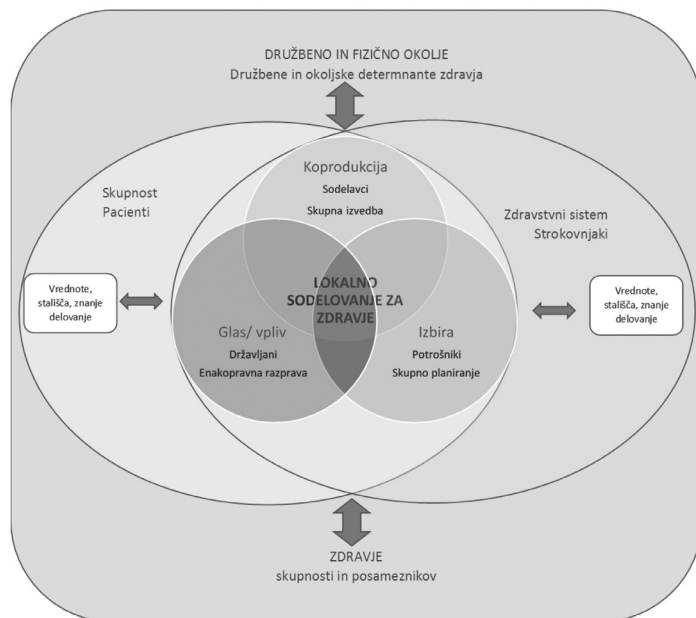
DRUŽBENO IN FIZIČNO OKOLJE
Družbene in okoljske determnante zdravja

Skupnost
Pacienti

Koprodukcija
Sodelavci
Skupna izvedba

Zdravstvni sistem
Strokovnjaki

Vrednote, stališča, znanje delovanje

LOKALNO SODELOVANJE ZA ZDRAVJE

Vrednote, stališča, znanje delovanje

Glas/ vpliv
Državljani
Enakopravna razprava

Izbira
Potrošniki
Skupno planiranje

ZDRAVJE
skupnosti in posameznikov